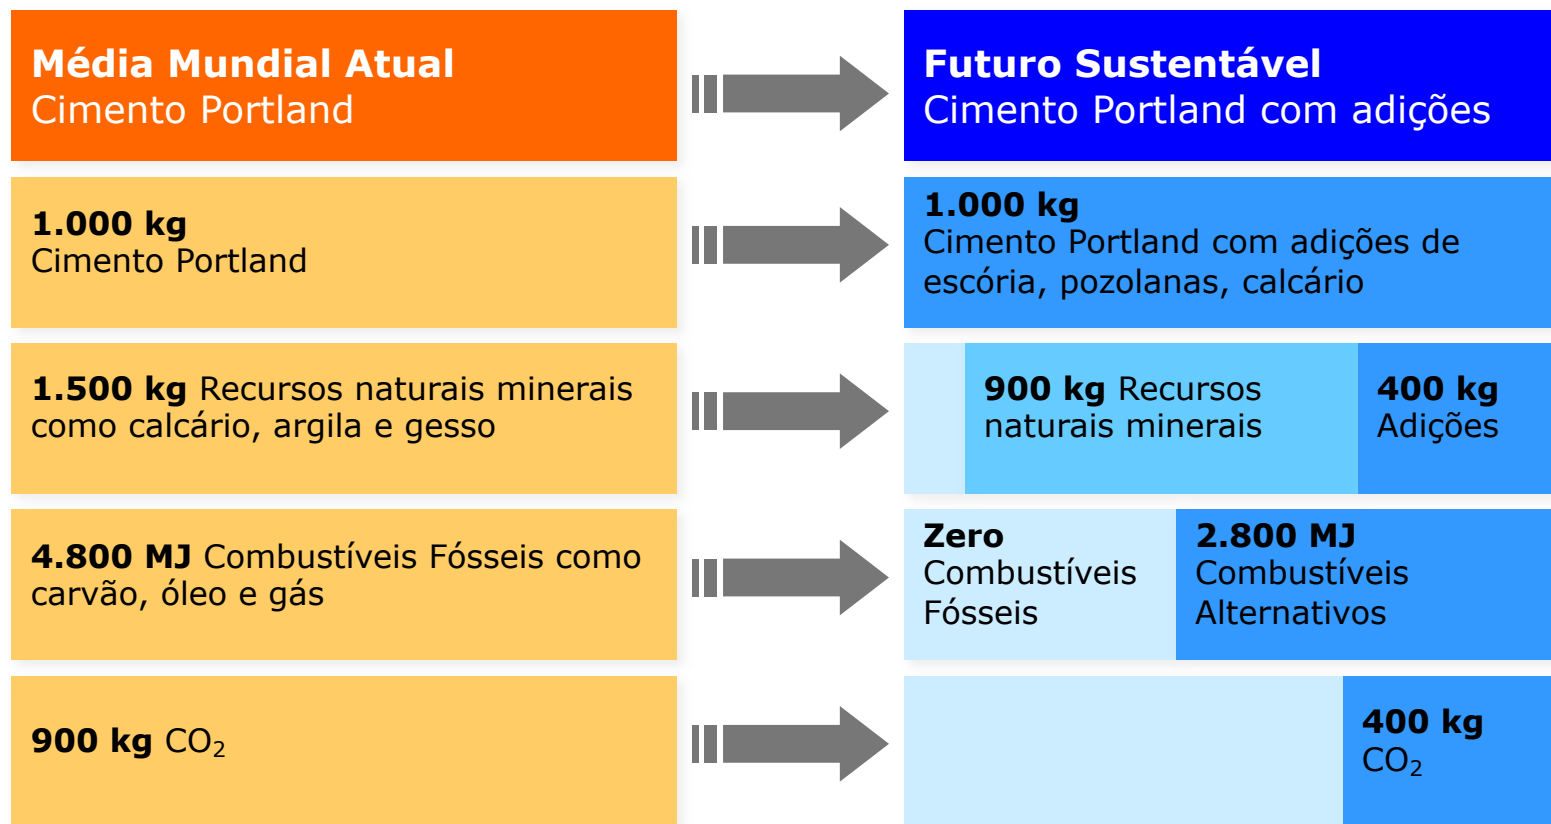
Média Mundial Atual
Cimento Portland

1.000 kg
Cimento Portland

1.500 kg Recursos naturais minerais como calcário, argila e gesso

4.800 MJ Combustíveis Fósseis como carvão, óleo e gás

900 kg $CO_2$

Futuro Sustentável
Cimento Portland com adições

1.000 kg
Cimento Portland com adições de escória, pozolanas, calcário

900 kg Recursos naturais minerais

400 kg Adições

Zero Combustíveis Fósseis

2.800 MJ Combustíveis Alternativos

400 kg $CO_2$